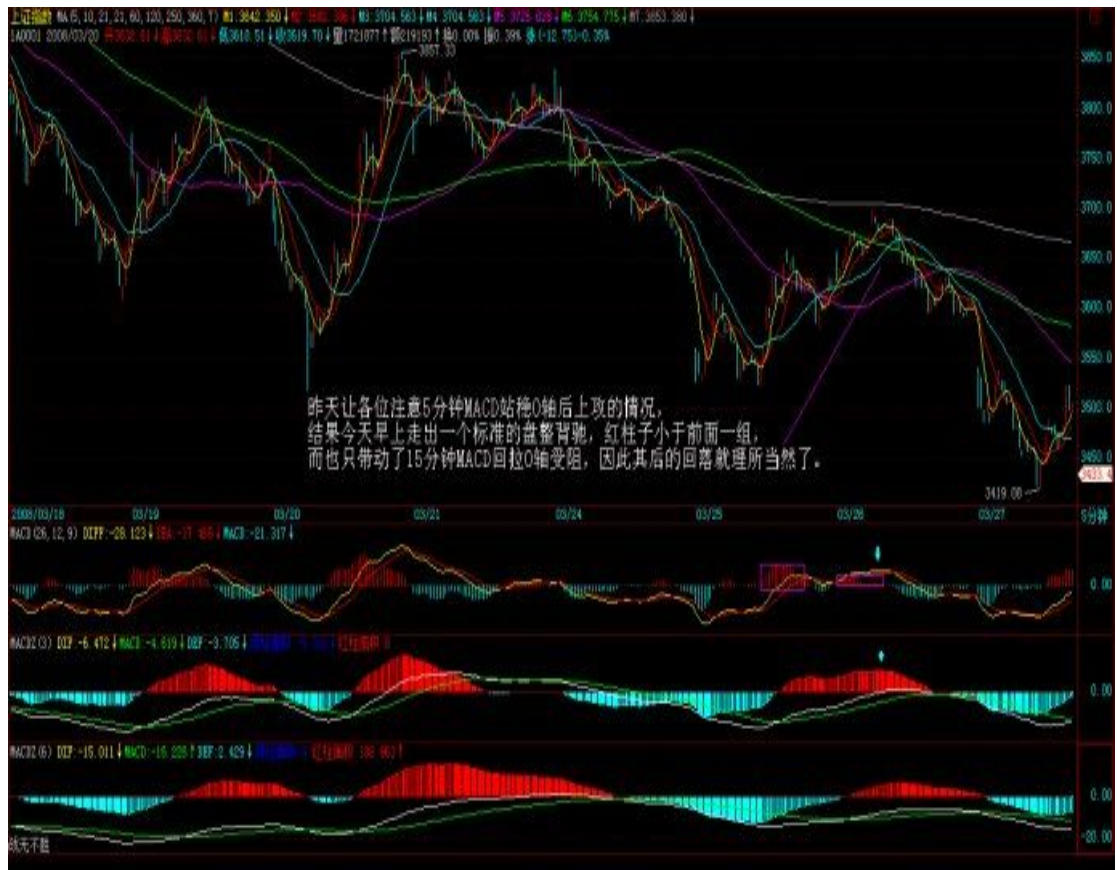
上证指数 MA(5,10,21,21,60,120,250,360,1) M1:3642.350↓ M2:3661.366↓ M3:3704.563↓ M4:3704.563↓ M5:3725.028↓ M6:3754.775↓ M7:3853.380↓
1A0001 2008/03/20 开3638.61 高3652.61 低3610.51 收3619.70 量1721077 额219193 幅0.00% 振0.39% 涨(-12.75)-0.35%

3857.33

3850.0
3800.0
3750.0
3700.0
3650.0
3600.0
3550.0
3500.0
3450.0

昨天让各位注意5分钟MACD站稳0轴后上攻的情况。
结果今天早上走出一个标准的盘整背驰，红柱子小于前面一组，
而也只带动了15分钟MACD回拉0轴受阻，因此其后的回落就理所当然了。

3419.08

2008/03/19 03/19 03/20 03/21 03/24 03/25 03/26 03/27 5分钟

MACD(26,12,9) DIFF:-28.123↓ DEA:-17.468↓ MACD:-21.317↓
0.00

MACDZ(3) DIF:-6.472↓ MACD:-4.619↓ DEF:-3.705↓ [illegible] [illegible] 红柱面积 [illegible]
0.00

MACDZ(6) DIF:-15.011↓ MACD:-16.228↑ DEF:2.429↓ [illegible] 红柱面积 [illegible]
0.00
-20.00

战无不胜